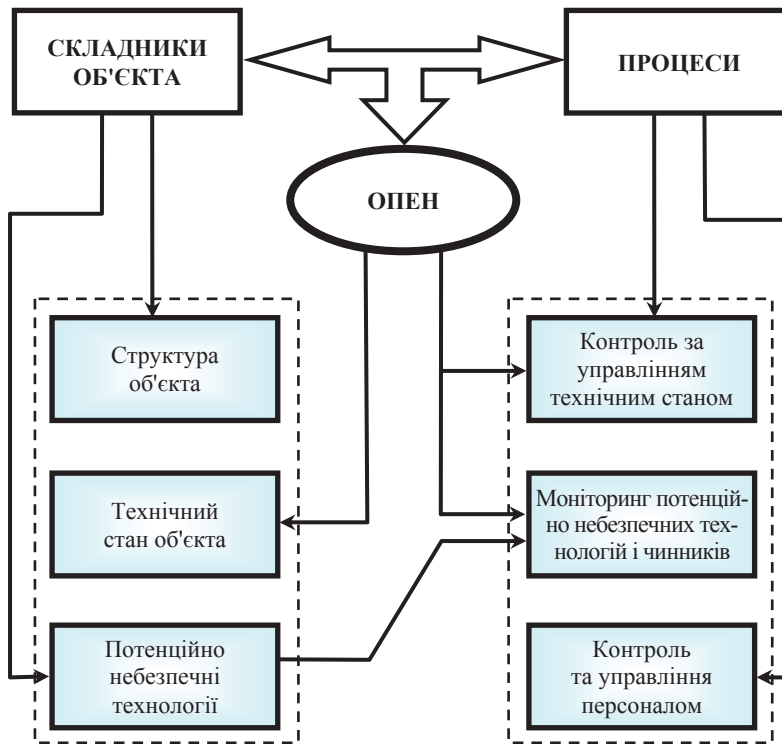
СКЛАДНИКИ ОБ'ЄКТА

ПРОЦЕСИ

ОПЕН

Структура об'єкта

Технічний стан об'єкта

Потенційно небезпечні технології

Контроль за управлінням технічним станом

Моніторинг потенційно небезпечних технологій і чинників

Контроль та управління персоналом